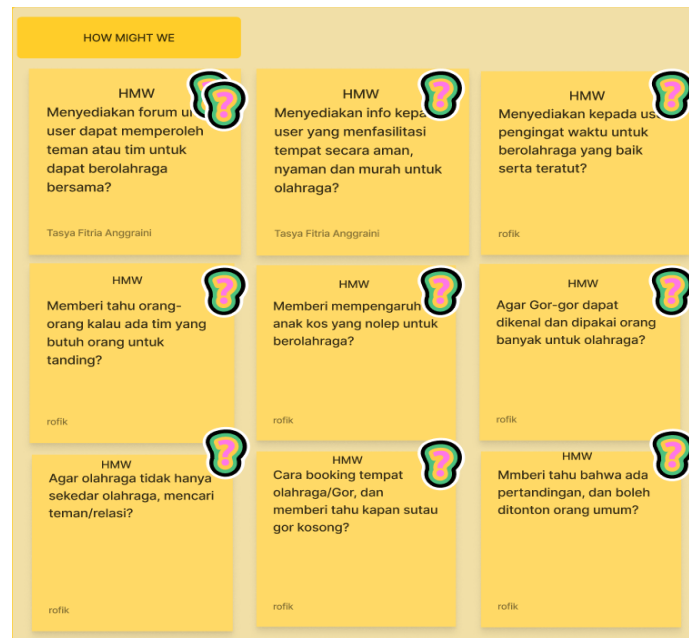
HOW MIGHT WE

HMW
Menyediakan forum u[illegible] user dapat memperoleh teman atau tim untuk dapat berolahraga bersama?

Tasya Fitria Anggraini

HMW
Menyediakan info kepa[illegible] user yang menfasilitasi tempat secara aman, nyaman dan murah untuk olahraga?

Tasya Fitria Anggraini

HMW
Menyediakan kepada us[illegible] pengingat waktu untuk berolahraga yang baik serta teratut?

rofik

HMW
Memberi tahu orang-orang kalau ada tim yang butuh orang untuk tanding?

rofik

HMW
Memberi mempengaruh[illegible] anak kos yang nolep untuk berolahraga?

rofik

HMW
Agar Gor-gor dapat dikenal dan dipakai orang banyak untuk olahraga?

rofik

HMW
Agar olahraga tidak hanya sekedar olahraga, mencari teman/relasi?

rofik

HMW
Cara booking tempat olahraga/Gor, dan memberi tahu kapan sutau gor kosong?

rofik

HMW
Mmberi tahu bahwa ada pertandingan, dan boleh ditonton orang umum?

rofik